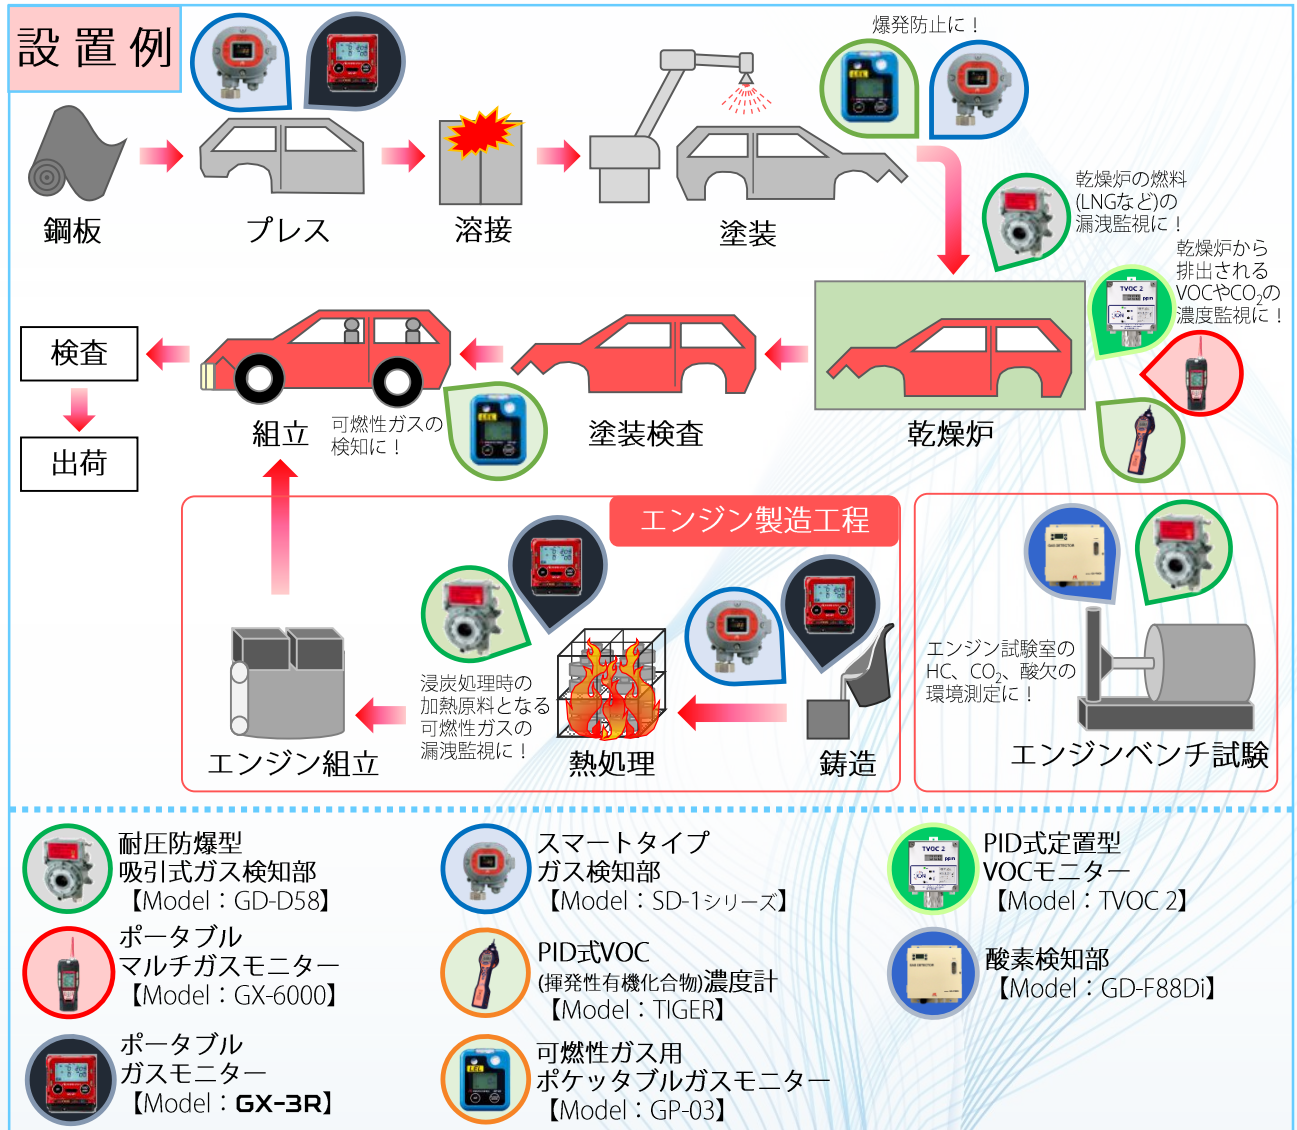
設置例

爆発防止に！

鋼板

プレス

溶接

塗装

乾燥炉の燃料(LNGなど)の漏洩監視に！

乾燥炉から排出されるVOCや$CO_2$の濃度監視に！

検査

出荷

組立

可燃性ガスの検知に！

塗装検査

乾燥炉

エンジン製造工程

浸炭処理時の加熱原料となる可燃性ガスの漏洩監視に！

エンジン組立

熱処理

鋳造

エンジン試験室のHC、$CO_2$、酸欠の環境測定に！

エンジンベンチ試験

耐圧防爆型
吸引式ガス検知部
【Model：GD-D58】

スマートタイプ
ガス検知部
【Model：SD-1シリーズ】

PID式定置型
VOCモニター
【Model：TVOC 2】

ポータブル
マルチガスモニター
【Model：GX-6000】

PID式VOC
(揮発性有機化合物)濃度計
【Model：TIGER】

酸素検知部
【Model：GD-F88Di】

ポータブル
ガスモニター
【Model：GX-3R】

可燃性ガス用
ポケッタブルガスモニター
【Model：GP-03】